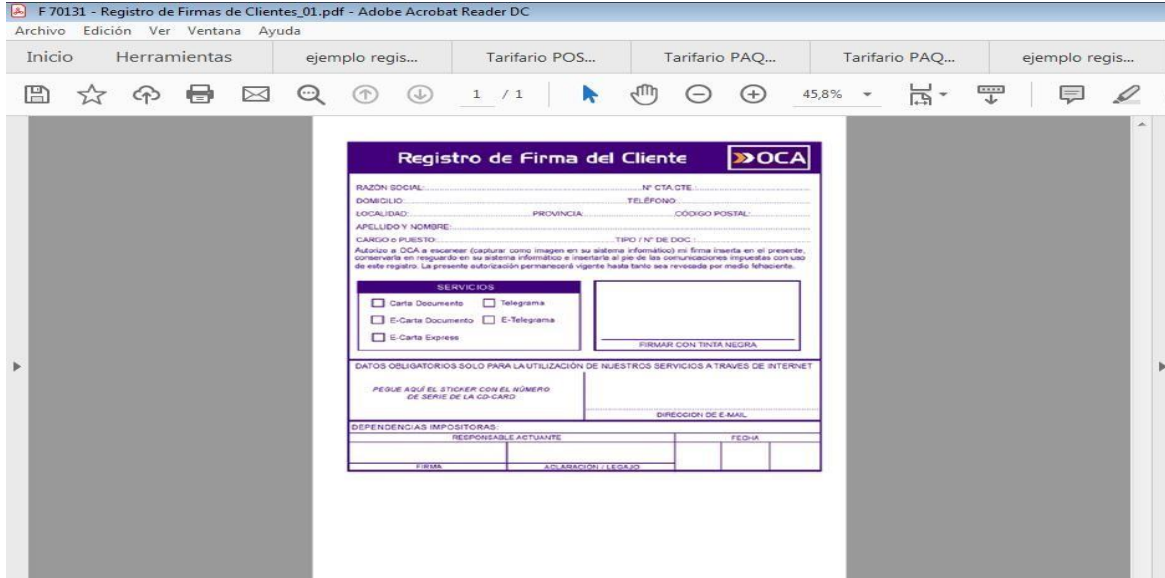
F 70131 - Registro de Firmas de Clientes_01.pdf - Adobe Acrobat Reader DC

Archivo Edición Ver Ventana Ayuda

Inicio Herramientas ejemplo regis... Tarifario POS... Tarifario PAQ... Tarifario PAQ... ejemplo regis...

1 / 1 45,8%

Registro de Firma del Cliente

OCA

RAZÓN SOCIAL: N° CTA CTE:

DOMICILIO: TELÉFONO:

LOCALIDAD: PROVINCIA: CÓDIGO POSTAL:

APELLIDO Y NOMBRE:

CARGO o PUESTO: TIPO / N° DE DOC:

Autorizo a OCA a escanear (capturar como imagen en su sistema informático) mi firma inserta en el presente, conservarla en resguardo en su sistema informático e insertarla al pie de las comunicaciones impuestas con uso de este registro. La presente autorización permanecerá vigente hasta tanto sea revocada por medio fehaciente.

SERVICIOS

Carta Documento Telegrama

E-Carta Documento E-Telegrama

E-Carta Express

FIRMAR CON TINTA NEGRA

DATOS OBLIGATORIOS SOLO PARA LA UTILIZACIÓN DE NUESTROS SERVICIOS A TRAVES DE INTERNET

PEGUE AQUÍ EL STICKER CON EL NÚMERO DE SERIE DE LA CD-CARD

DIRECCION DE E-MAIL

DEPENDENCIAS IMPOSITORAS:

| RESPONSABLE ACTUANTE | | FECHA | | |
|---|---|---|---|---|
| | | | | |
| FIRMA | ACLARACION / LEGAJO | | | |